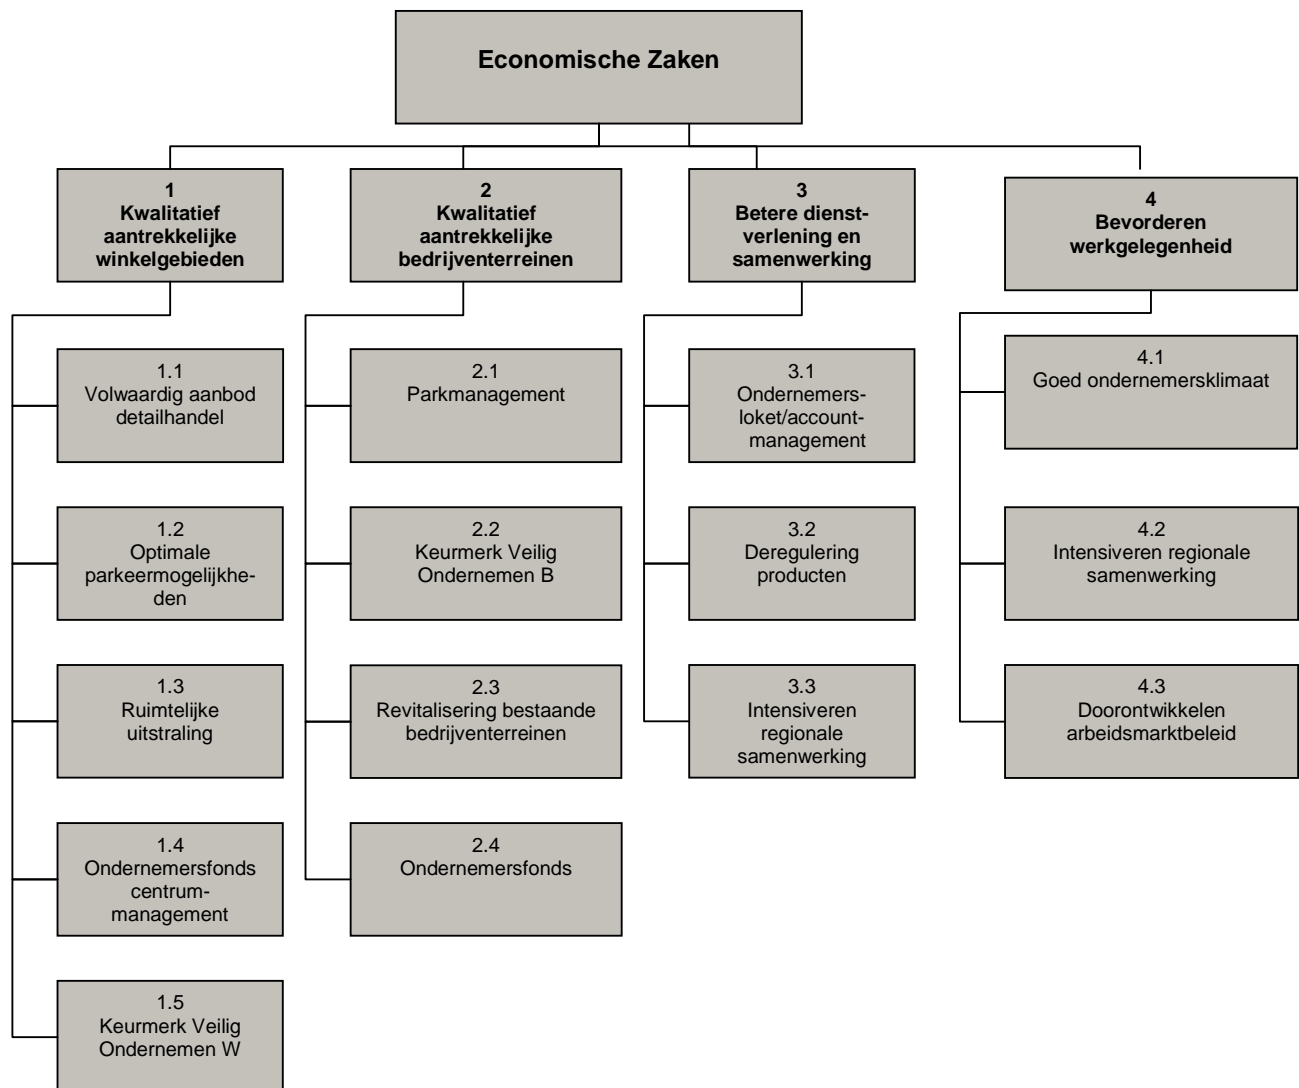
Economische Zaken

1
Kwalitatief aantrekkelijke winkelgebieden

1.1
Volwaardig aanbod detailhandel

1.2
Optimale parkeermogelijkheden

1.3
Ruimtelijke uitstraling

1.4
Ondernemersfonds centrum-management

1.5
Keurmerk Veilig Ondernemen W

2
Kwalitatief aantrekkelijke bedrijventerreinen

2.1
Parkmanagement

2.2
Keurmerk Veilig Ondernemen B

2.3
Revitalisering bestaande bedrijventerreinen

2.4
Ondernemersfonds

3
Betere dienstverlening en samenwerking

3.1
Ondernemersloket/accountmanagement

3.2
Deregulering producten

3.3
Intensiveren regionale samenwerking

4
Bevorderen werkgelegenheid

4.1
Goed ondernemersklimaat

4.2
Intensiveren regionale samenwerking

4.3
Doorontwikkelen arbeidsmarktbeleid